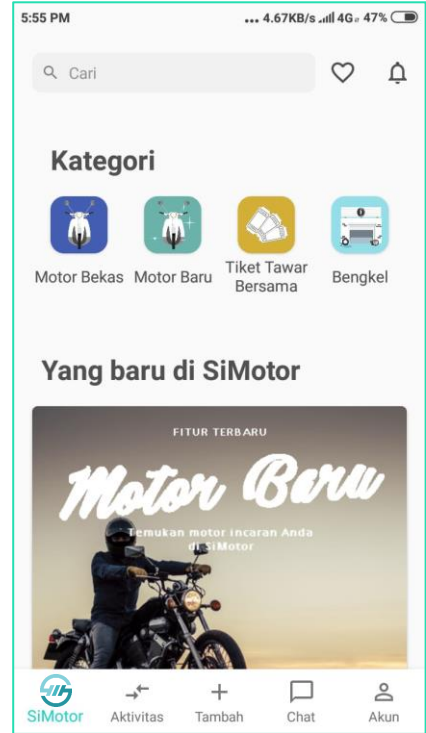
5:55 PM ... 4.67KB/s 4G 47%

Cari

Kategori

Motor Bekas

Motor Baru

Tiket Tawar Bersama

Bengkel

Yang baru di SiMotor

FITUR TERBARU

Motor Baru

Temukan motor incaran Anda di SiMotor

SiMotor

Aktivitas

Tambah

Chat

Akun